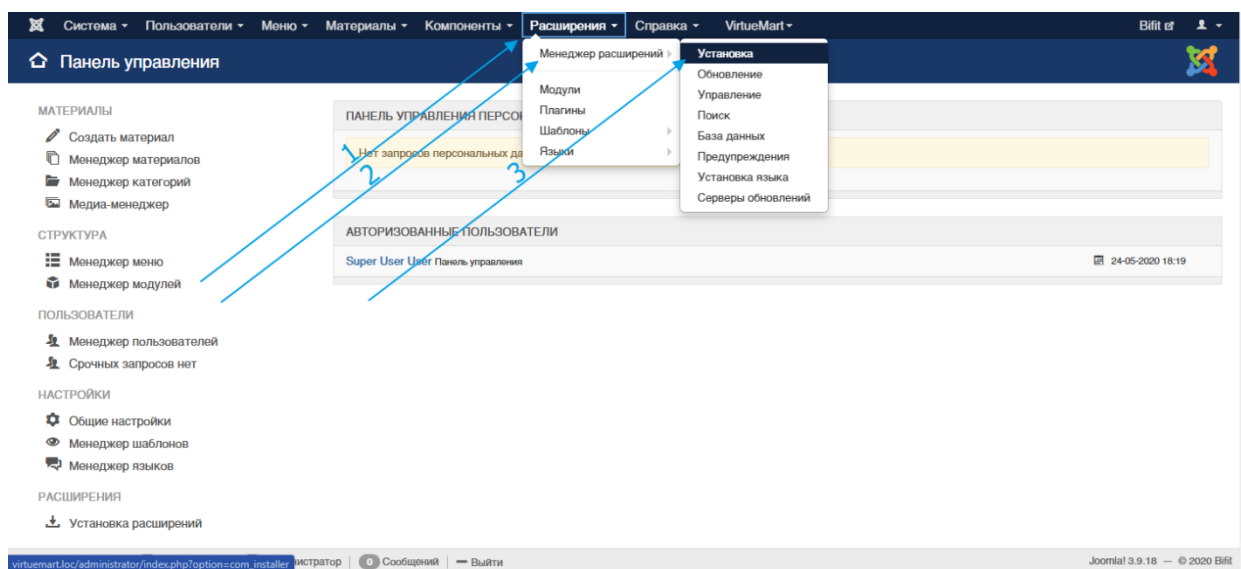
Система ▾ Пользователи ▾ Меню ▾ Материалы ▾ Компоненты ▾ Расширения ▾ Справка ▾ VirtueMart ▾ Bifit

Панель управления

Менеджер расширений
Модули
Плагины
Шаблоны
Языки

Установка
Обновление
Управление
Поиск
База данных
Предупреждения
Установка языка
Серверы обновлений

1
2
3

МАТЕРИАЛЫ
Создать материал
Менеджер материалов
Менеджер категорий
Медиа-менеджер

СТРУКТУРА
Менеджер меню
Менеджер модулей

ПОЛЬЗОВАТЕЛИ
Менеджер пользователей
Срочных запросов нет

НАСТРОЙКИ
Общие настройки
Менеджер шаблонов
Менеджер языков

РАСШИРЕНИЯ
Установка расширений

ПАНЕЛЬ УПРАВЛЕНИЯ ПЕРСО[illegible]
Нет запросов персональных да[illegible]

АВТОРИЗОВАННЫЕ ПОЛЬЗОВАТЕЛИ
Super User User Панель управления 24-05-2020 18:19

virtuemart.loc/administrator/index.php?option=com_installer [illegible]истратор | 0 Сообщений | — Выйти
Joomla! 3.9.18 — © 2020 Bifit